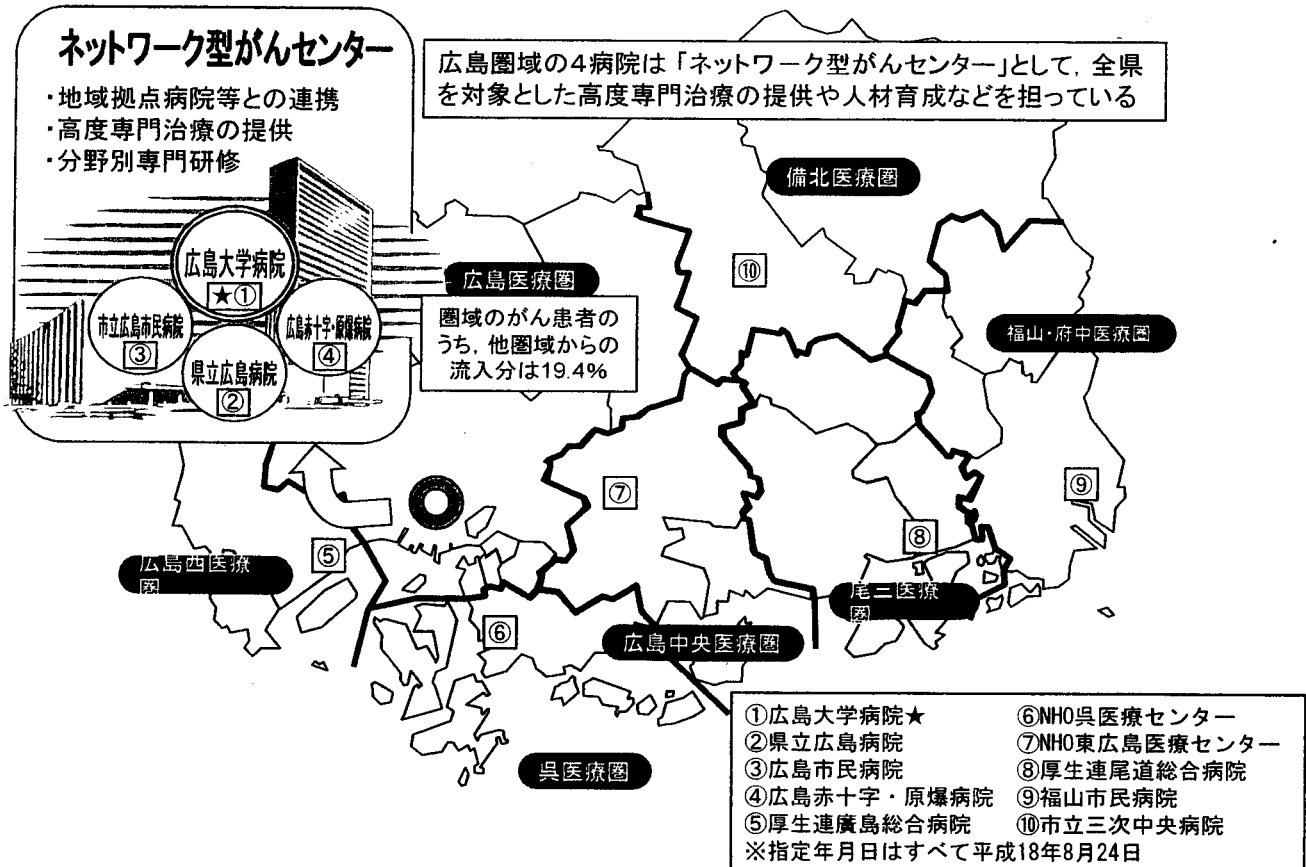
ネットワーク型がんセンター
・地域拠点病院等との連携
・高度専門治療の提供
・分野別専門研修

広島大学病院
★①
市立広島市民病院
③
県立広島病院
②
広島赤十字・原爆病院
④

広島圏域の4病院は「ネットワーク型がんセンター」として，全県を対象とした高度専門治療の提供や人材育成などを担っている

備北医療圏
広島医療圏
圏域のがん患者のうち，他圏域からの流入分は19.4%
⑩
福山・府中医療圏
⑦
⑨
⑧
⑤
広島西医療圏
尾三医療圏
⑥
広島中央医療圏
呉医療圏

①広島大学病院★
②県立広島病院
③広島市民病院
④広島赤十字・原爆病院
⑤厚生連廣島総合病院
⑥NHO呉医療センター
⑦NHO東広島医療センター
⑧厚生連尾道総合病院
⑨福山市民病院
⑩市立三次中央病院
※指定年月日はすべて平成18年8月24日